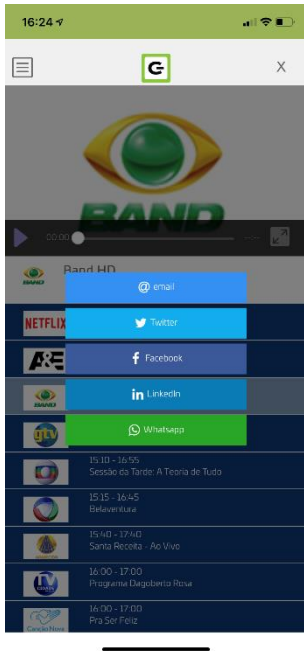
16:24

X

BAND

00:00

Band HD

@ email

Twitter

Facebook

LinkedIn

Whatsapp

NETFLIX

A&E

BAND

gtv

15:10 - 16:55
Sessão da Tarde: A Teoria de Tudo

15:15 - 16:45
Belaventura

15:40 - 17:40
Santa Receita - Ao Vivo

16:00 - 17:00
Programa Dagoberto Rosa

16:00 - 17:00
Pra Ser Feliz

Canção Nova